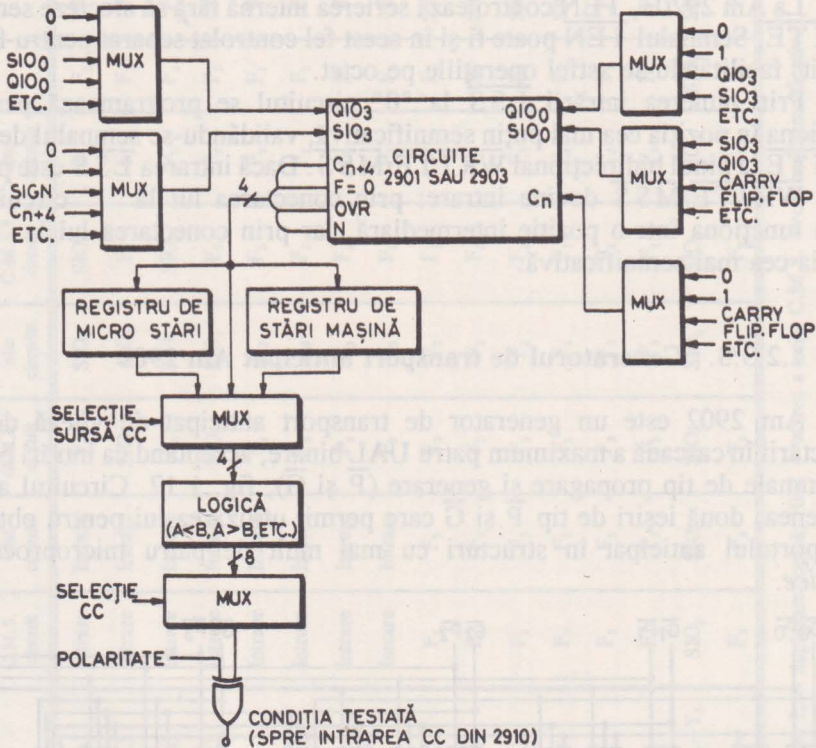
0
1
SIO$_0$
QIO$_0$
ETC.
MUX

0
1
SIGN
$C_{n+4}$
ETC.
MUX

QIO$_3$
SIO$_3$
$C_{n+4}$
F = 0
OVR
N
CIRCUITE 2901 SAU 2903
QIO$_0$
SIO$_0$
$C_n$

4

MUX
0
1
QIO$_3$
SIO$_3$
ETC.

MUX
SIO$_3$
QIO$_3$
CARRY
FLIP.FLOP
ETC.

MUX
0
1
CARRY
FLIP.FLOP
ETC.

REGISTRU DE MICRO STĂRI
REGISTRU DE STĂRI MAŞINĂ

SELECŢIE SURSĂ CC
MUX
4
LOGICĂ (A<B, A>B, ETC.)
8
SELECŢIE CC
MUX
POLARITATE
CONDIŢIA TESTATĂ (SPRE INTRAREA CC DIN 2910)